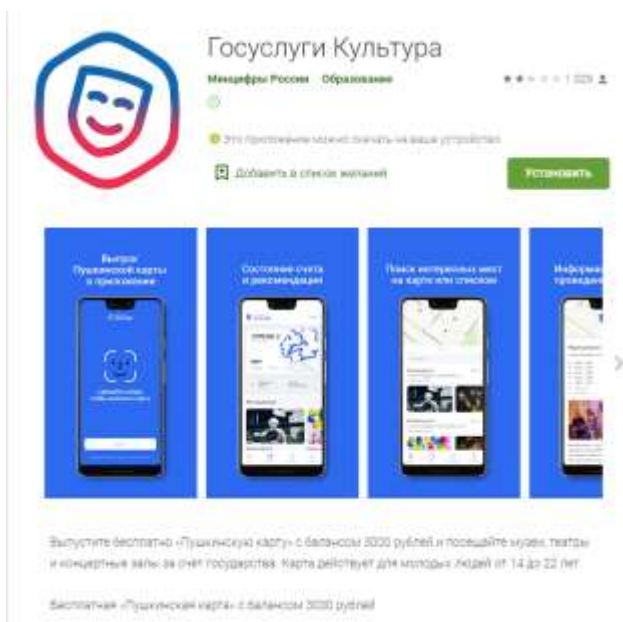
Госуслуги Культура

Минцифры России Образование

1 029

Это приложение можно скачать на ваше устройство.

Добавить в список желаний

Установить

Выпуск Пушкинской карты в приложении

Состояние счета и рекомендации

Поиск интересных мест на карте или списком

Информа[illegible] проведе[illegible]

Выпустите бесплатно «Пушкинскую карту» с балансом 3000 рублей и посещайте музеи, театры и концертные залы за счет государства. Карта действует для молодых людей от 14 до 22 лет.

Бесплатная «Пушкинская карта» с балансом 3000 рублей